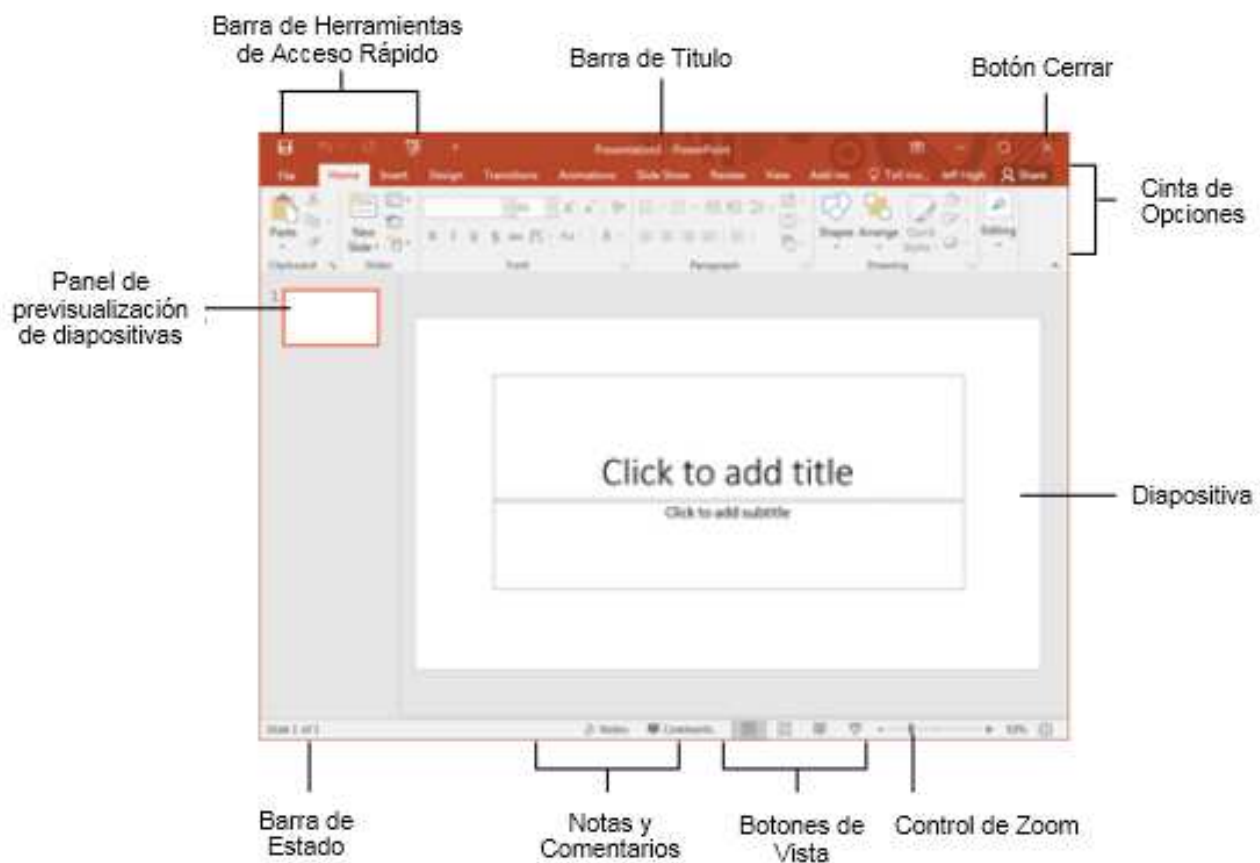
Barra de Herramientas de Acceso Rápido

Barra de Titulo

Botón Cerrar

Presentation1 - PowerPoint

File Home Insert Design Transitions Animations Slide Show Review View Add-ins Tell me... Jeff Hugh Share

Cinta de Opciones

Paste New Slide Shapes Arrange Quick Styles Editing

Clipboard Slides Font Paragraph Drawing

Panel de previsualización de diapositivas

1

Click to add title

Click to add subtitle

Diapositiva

Slide 1 of 1 Notes Comments 53%

Barra de Estado

Notas y Comentarios

Botones de Vista

Control de Zoom